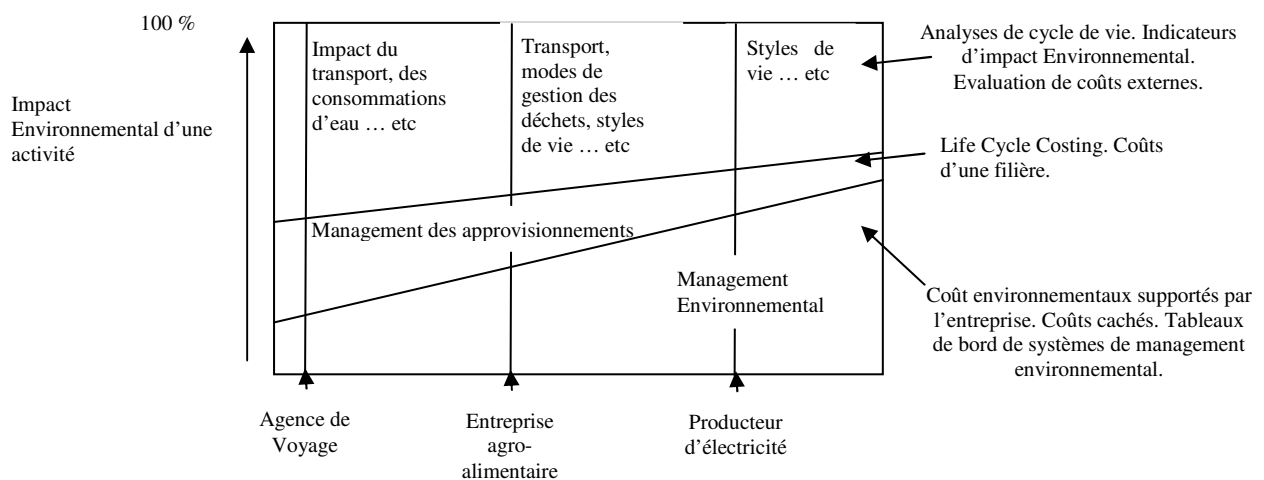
100 %

Impact Environnemental d'une activité

Impact du transport, des consommations d'eau … etc

Transport, modes de gestion des déchets, styles de vie … etc

Styles de vie … etc

Analyses de cycle de vie. Indicateurs d'impact Environnemental. Evaluation de coûts externes.

Life Cycle Costing. Coûts d'une filière.

Management des approvisionnements

Management Environnemental

Coût environnementaux supportés par l'entreprise. Coûts cachés. Tableaux de bord de systèmes de management environnemental.

Agence de Voyage

Entreprise agro-alimentaire

Producteur d'électricité